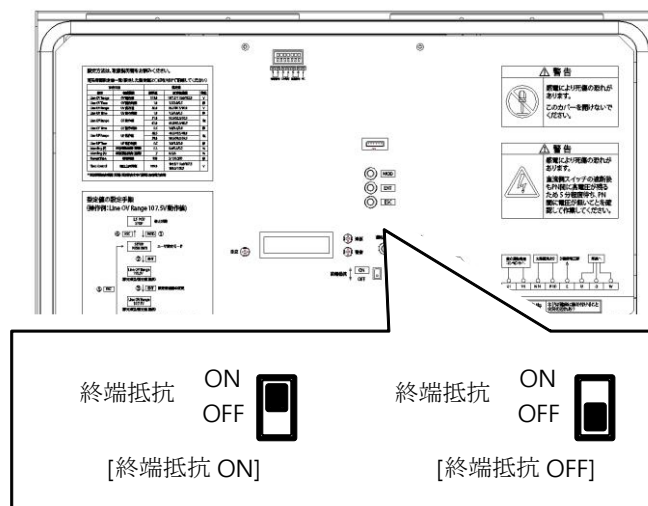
⚠ 警告

感電により死傷の恐れがあります。

このカバーを開けないでください。

⚠ 警告

感電により死傷の恐れがあります。

直流側スイッチの遮断後も内部に高電圧が残るため5分経過待ち、PN間に電圧が無いことを確認して作業してください。

整定値の設定手順

MOD

ENT

ESC

終端抵抗 ON OFF

[終端抵抗 ON]

終端抵抗 ON OFF

[終端抵抗 OFF]